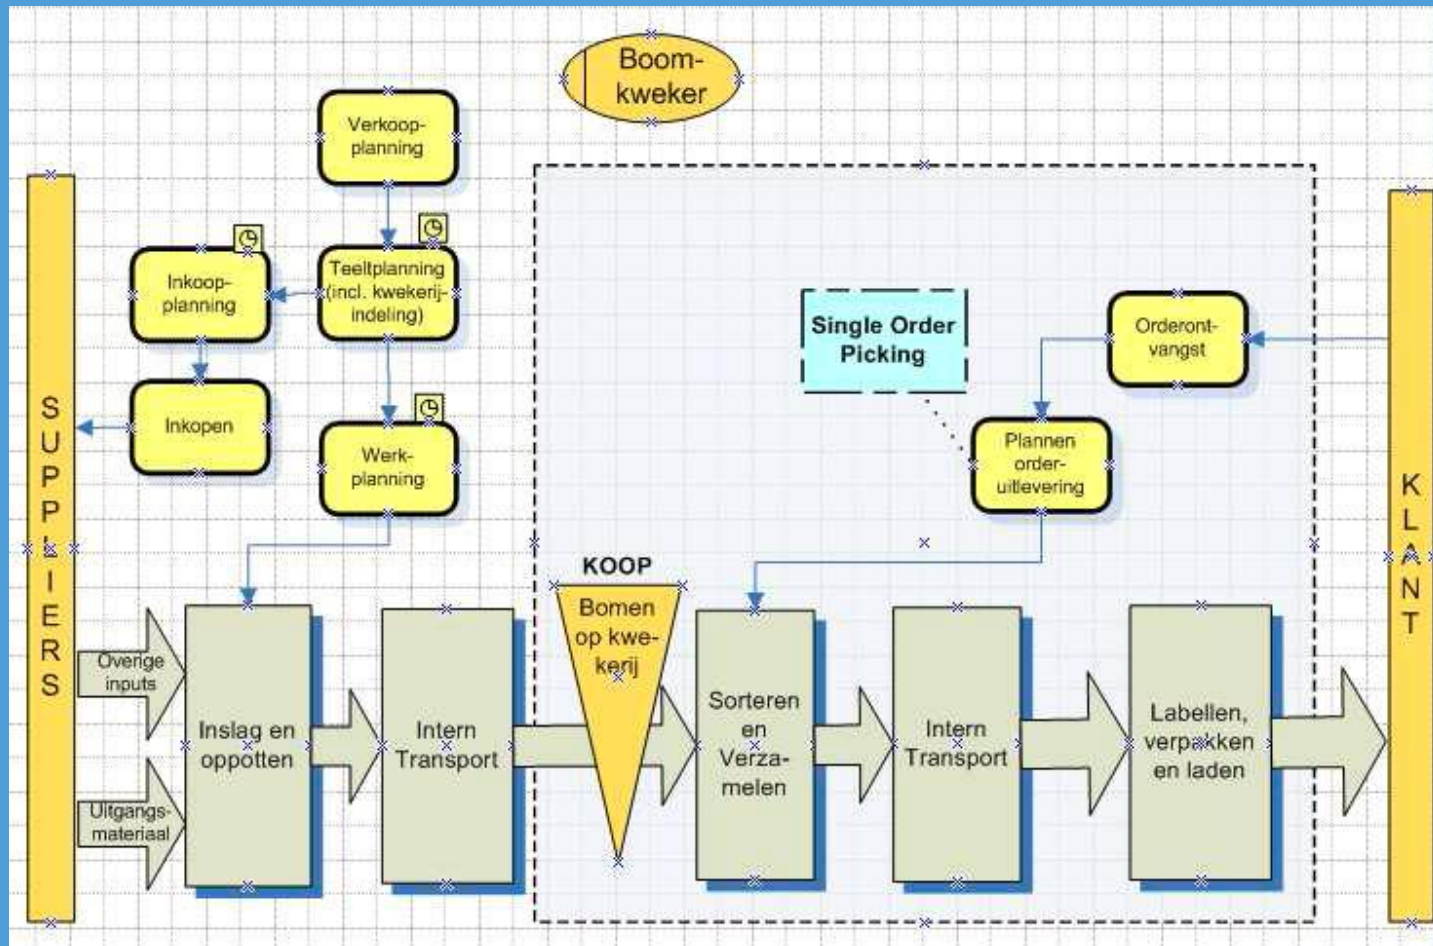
Boomkweker

Verkoopplanning

Teeltplanning (incl. kwekerijindeling)

Inkoopplanning

Inkopen

Werkplanning

SUPPLIERS

Single Order Picking

Orderontvangst

Plannen orderuitlevering

KLANT

KOOP

Overige inputs

Uitgangsmateriaal

Inslag en oppotten

Intern Transport

Bomen op kwekerij

Sorteren en Verzamelen

Intern Transport

Labellen, verpakken en laden